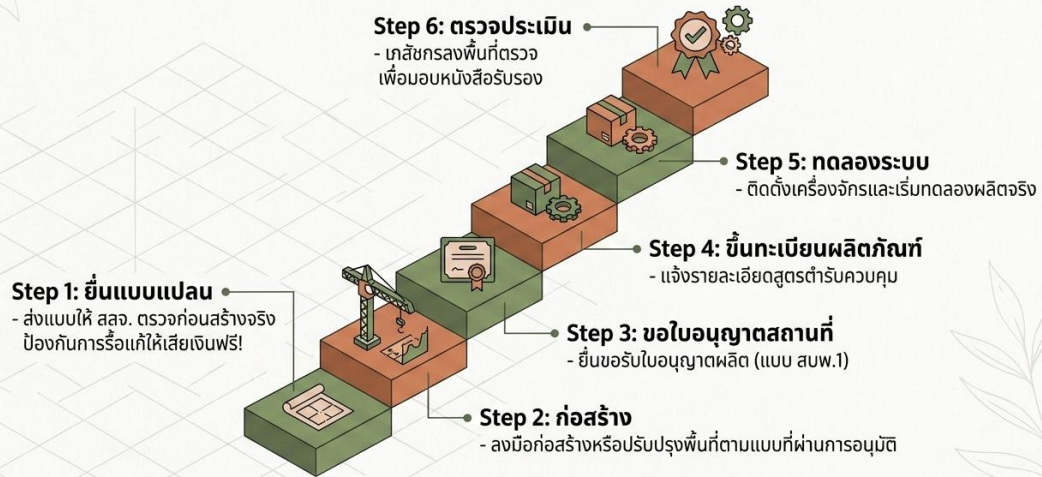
Step 6: ตรวจประเมิน
- เภสัชกรลงพื้นที่ตรวจ เพื่อมอบหนังสือรับรอง

Step 5: ทดลองระบบ
- ติดตั้งเครื่องจักรและเริ่มทดลองผลิตจริง

Step 4: ขึ้นทะเบียนผลิตภัณฑ์
- แจ้งรายละเอียดสูตรตำรับควบคุม

Step 1: ยื่นแบบแปลน
- ส่งแบบให้ สสจ. ตรวจก่อนสร้างจริง ป้องกันการรื้อแก้ให้เสียเงินฟรี!

Step 3: ขอใบอนุญาตสถานที่
- ยื่นขอรับใบอนุญาตผลิต (แบบ สบพ.1)

Step 2: ก่อสร้าง
- ลงมือก่อสร้างหรือปรับปรุงพื้นที่ตามแบบที่ผ่านการอนุมัติ